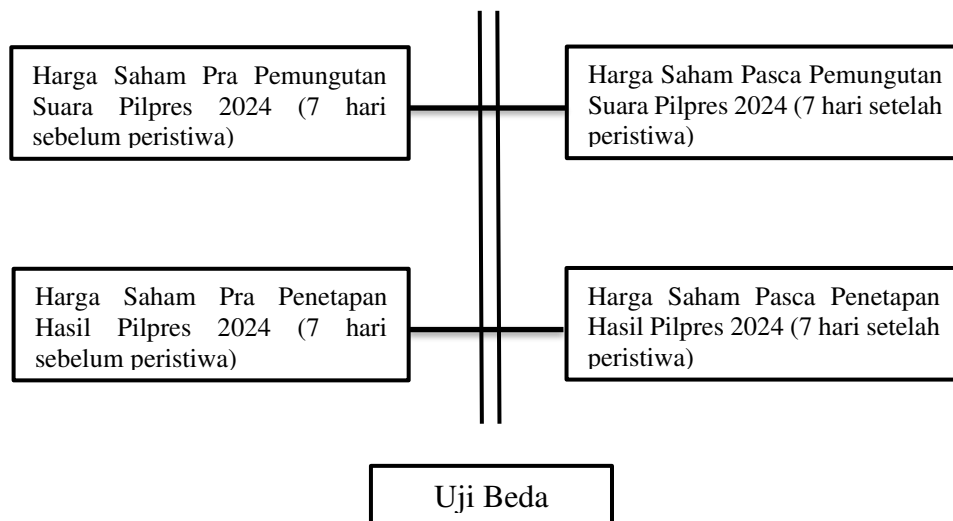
Harga Saham Pra Pemungutan Suara Pilpres 2024 (7 hari sebelum peristiwa)

Harga Saham Pasca Pemungutan Suara Pilpres 2024 (7 hari setelah peristiwa)

Harga Saham Pra Penetapan Hasil Pilpres 2024 (7 hari sebelum peristiwa)

Harga Saham Pasca Penetapan Hasil Pilpres 2024 (7 hari setelah peristiwa)

Uji Beda